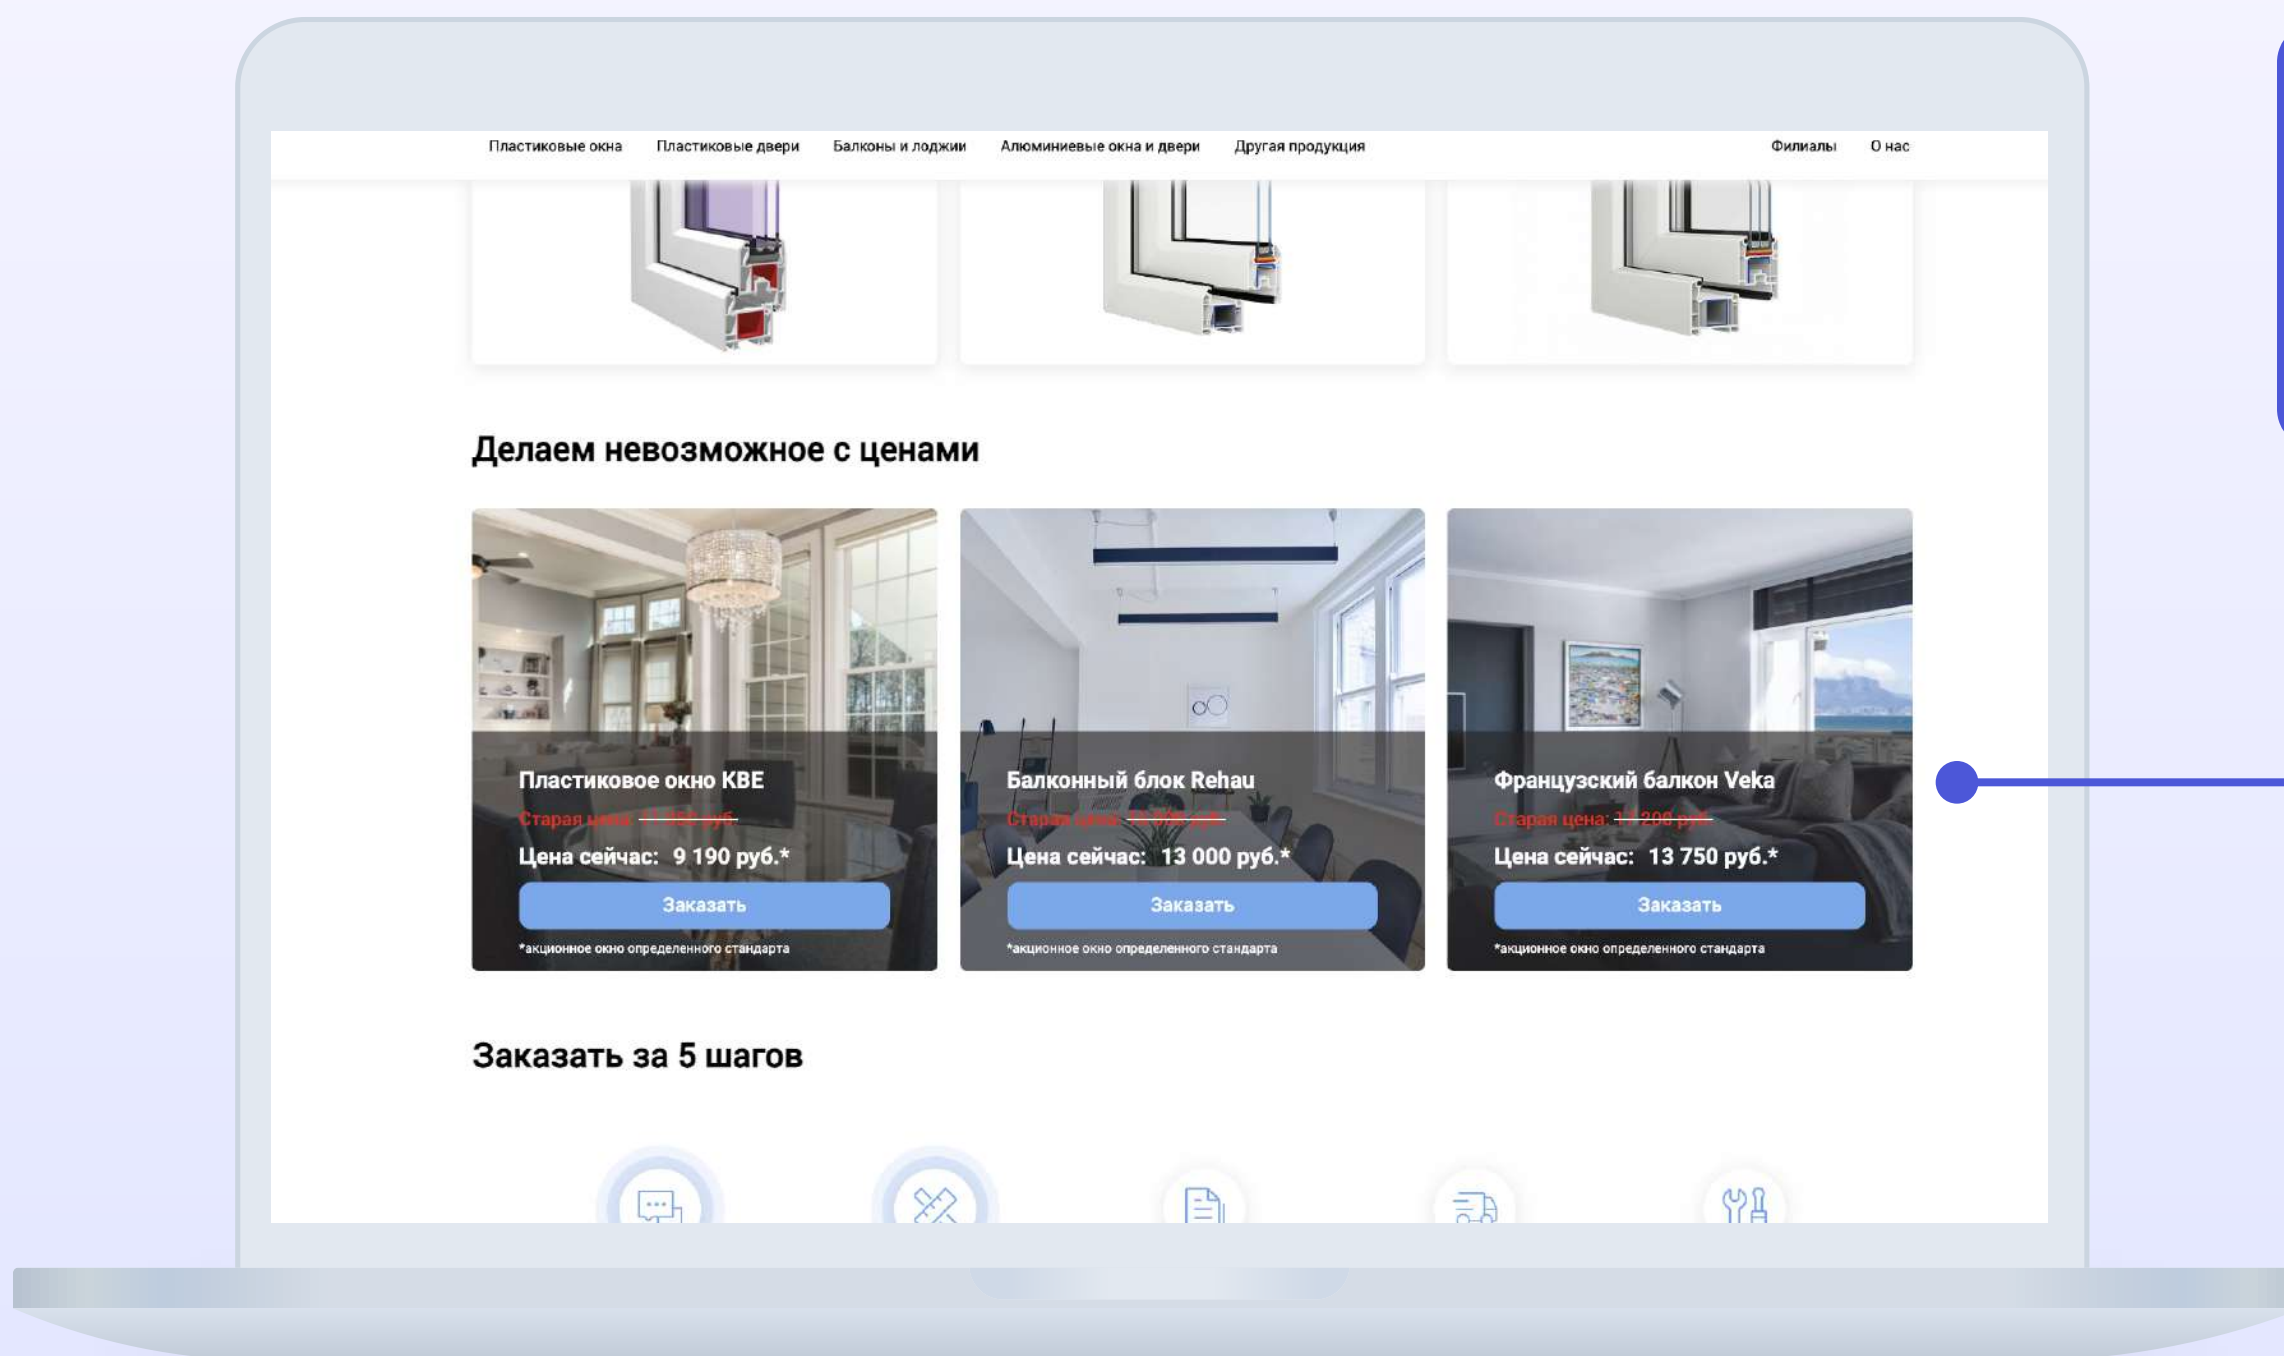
Пластиковые окна Пластиковые двери Балконы и лоджии Алюминиевые окна и двери Другая продукция Филиалы О нас

Делаем невозможное с ценами

Пластиковое окно KBE
Старая цена: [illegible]
Цена сейчас: 9 190 руб.*
Заказать
*акционное окно определенного стандарта

Балконный блок Rehau
Старая цена: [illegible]
Цена сейчас: 13 000 руб.*
Заказать
*акционное окно определенного стандарта

Французский балкон Veka
Старая цена: 17 200 руб.
Цена сейчас: 13 750 руб.*
Заказать
*акционное окно определенного стандарта

Заказать за 5 шагов